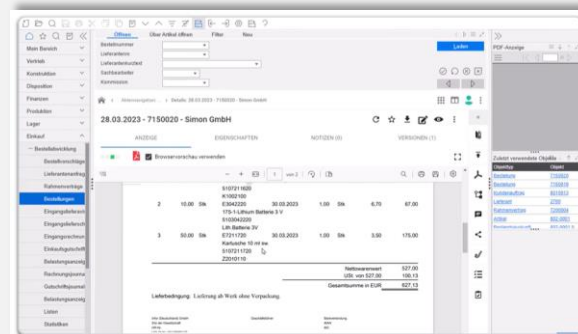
Offene Über Artikel öffnen Filter Neu

Mein Bereich
Vertrieb
Konstruktion
Disposition
Finanzen
Produktion
Lager
Einkauf
Bestellabwicklung
Bestellvorschläge
Lieferantenanfragen
Rahmenverträge
Bestellungen
Eingangsrechnungen
Eingangslieferscheine
Eingangsrechnungen
Einkaufsgutschriften
Belastungsanzeigen
Rechnungsprüfung
Gutschriftsjournal
Belastungsanzeigen
Listen
Statistiken

Bestellnummer
Lieferantennr.
Lieferantenkurzbez
Sachbearbeiter
Kommission

Laden

Belegnavigation > Details 28.03.2023 - 7150020 - Simon GmbH

28.03.2023 - 7150020 - Simon GmbH

ANZEIGE EIGENSCHAFTEN NOTIZEN (0) VERSIONEN (1)

Browservorschau verwenden

1 von 2

| | | | | | | | |
|---|---|---|---|---|---|---|---|
| | | S107211620 | | | | | |
| | | K1002100 | | | | | |
| 2 | 10.00 Stk | E3042220 | 30.03.2023 | 1.00 | Stk | 6.70 | 67.00 |
| | | 175-1-Lithium Batterie 3 V | | | | | |
| | | S103042220 | | | | | |
| | | Lith.Batterie 3V | | | | | |
| 3 | 50.00 Stk | C7211720 | 30.03.2023 | 1.00 | Stk | 3.50 | 175.00 |
| | | Kartusche 10 ml sw. | | | | | |
| | | S107211720 | | | | | |
| | | Z2010110 | | | | | |

Nettowarenwert 527.00
USt. von 527.00 100.13
Gesamtsumme in EUR 627.13

Lieferbedingung: Lieferung ab Werk ohne Verpackung

PDF-Anzeige

Zuletzt verwendete Objekte
| Objekttyp | Objekt |
|---|---|
| Bestellung | 7150020 |
| Bestellung | 7150019 |
| Kundenauftrag | 8010013 |
| Lieferant | 2700 |
| Rahmenvertrag | 7200004 |
| Artikel | 802-0001 |